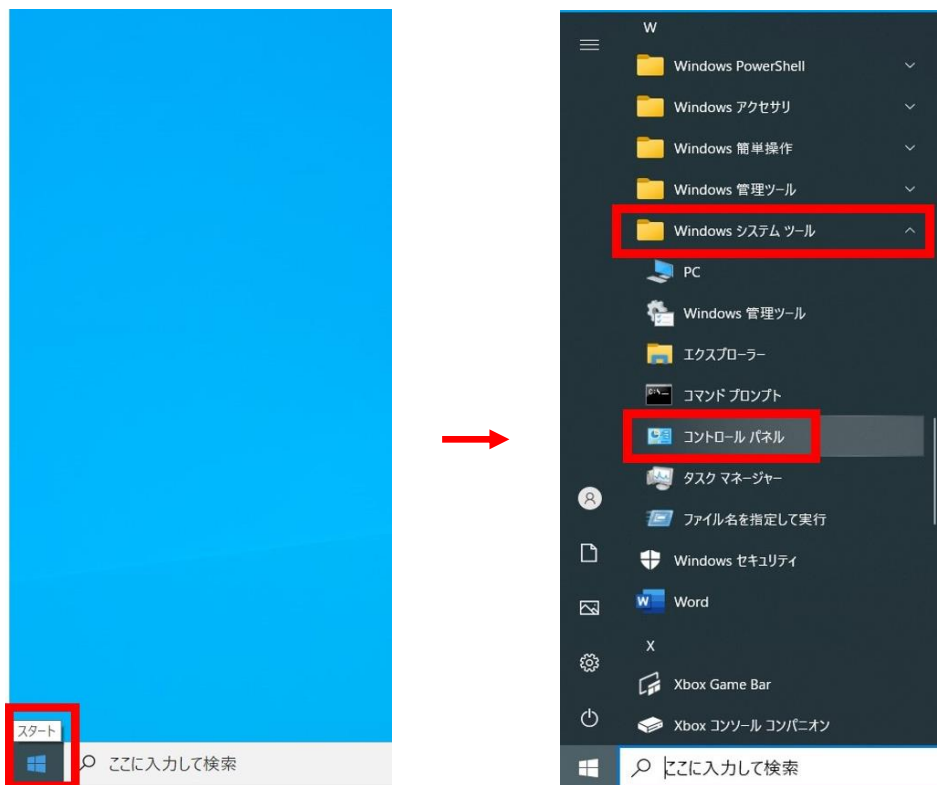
スタート

ここに入力して検索

W

Windows PowerShell

Windows アクセサリ

Windows 簡単操作

Windows 管理ツール

Windows システム ツール

PC

Windows 管理ツール

エクスプローラー

コマンド プロンプト

コントロール パネル

タスク マネージャー

ファイル名を指定して実行

Windows セキュリティ

Word

X

Xbox Game Bar

Xbox コンソール コンパニオン

ここに入力して検索